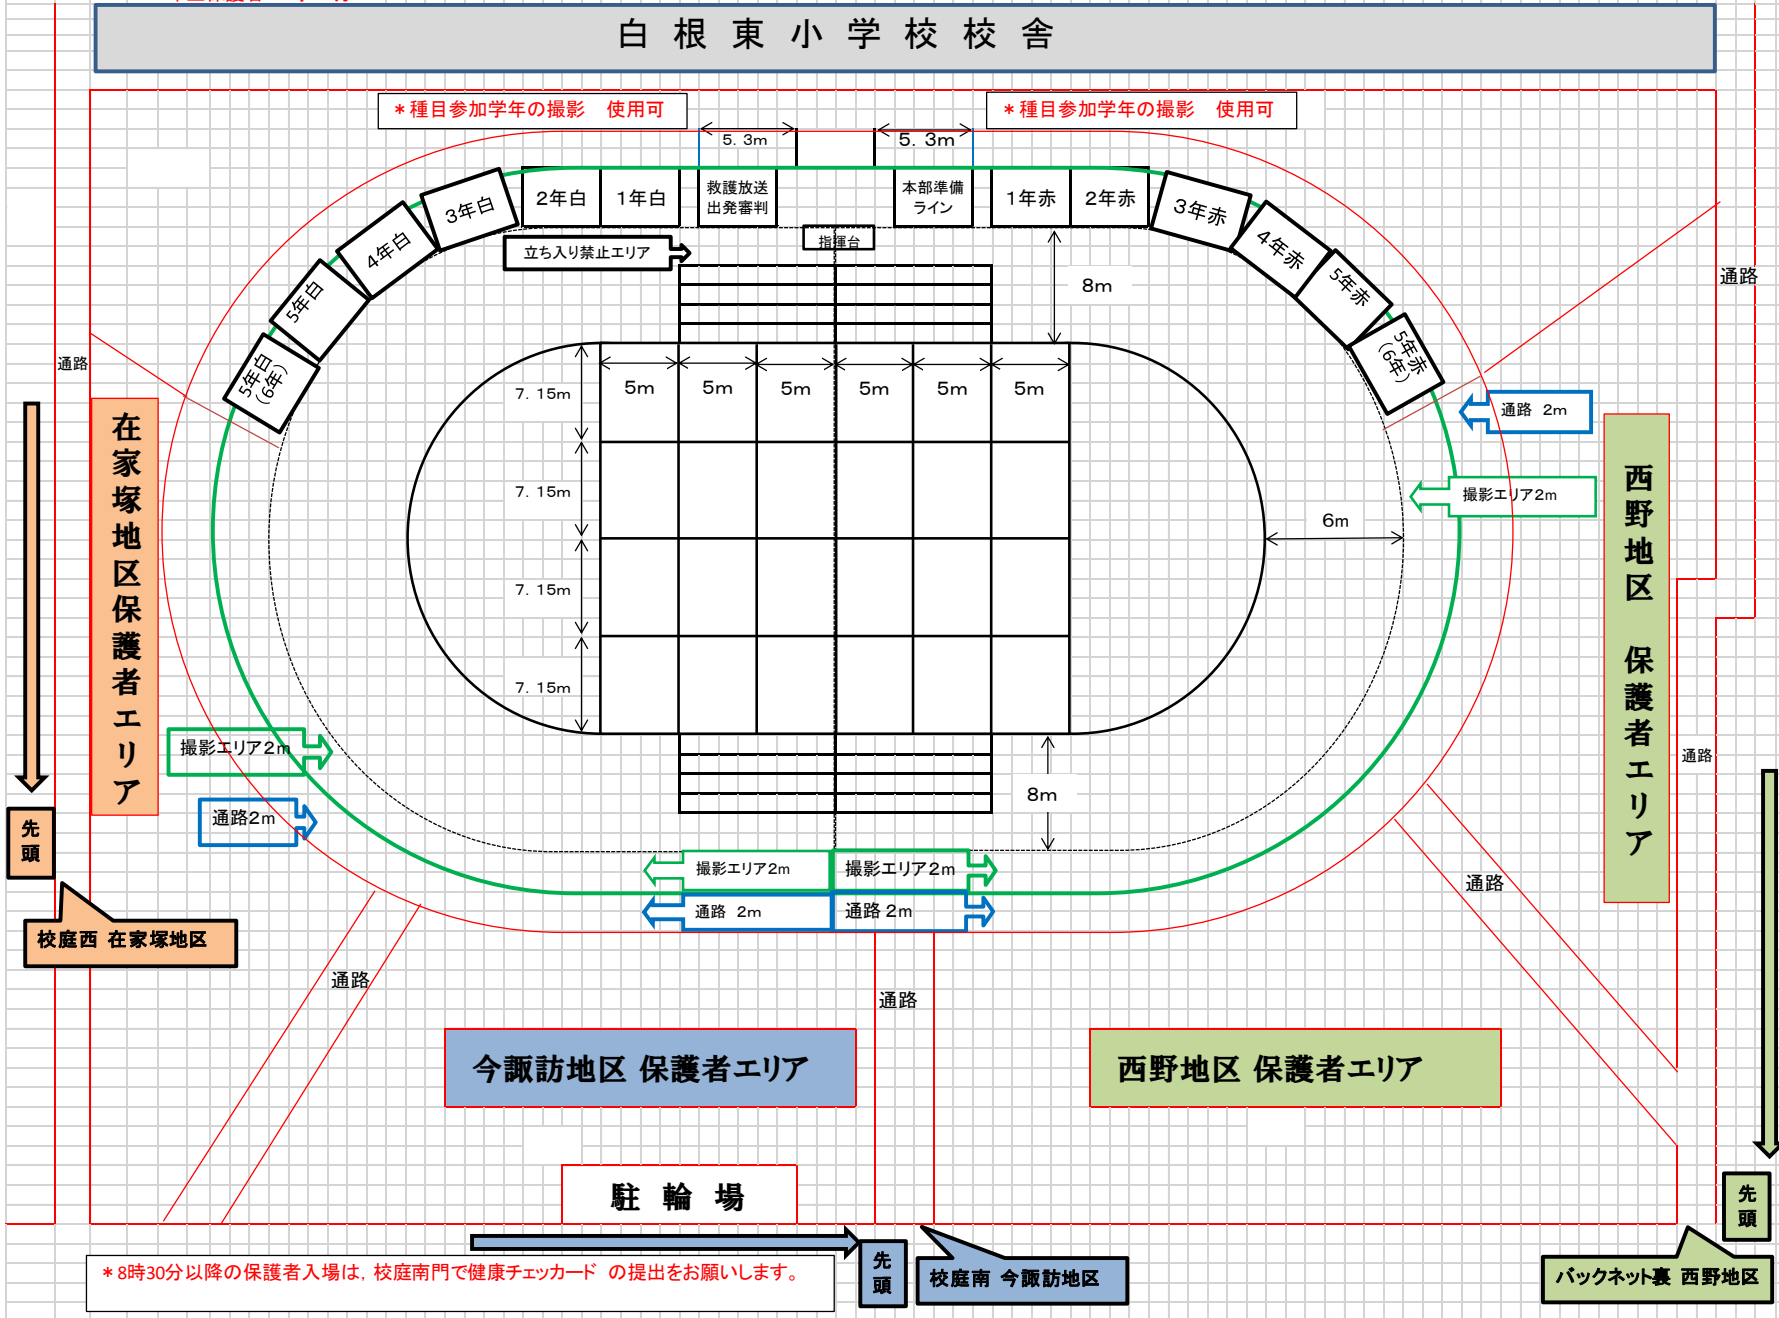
白 根 東 小 学 校 校 舎

＊種目参加学年の撮影　使用可

＊種目参加学年の撮影　使用可

5. 3m

5. 3m

3年白　2年白　1年白　救護放送 出発審判　本部準備 ライン　1年赤　2年赤　3年赤

4年白　4年赤

5年白　5年赤

5年白（6年）　5年赤（6年）

立ち入り禁止エリア

指揮台

8m

5m　5m　5m　5m　5m　5m

7. 15m

7. 15m

7. 15m

7. 15m

6m

8m

通路

通路

通路　2m

撮影エリア2m

在家塚地区保護者エリア

西野地区　保護者エリア

撮影エリア2m

通路2m

通路

先頭

校庭西 在家塚地区

撮影エリア2m　撮影エリア2m

通路　2m　通路 2m

通路

通路

通路

今諏訪地区 保護者エリア

西野地区 保護者エリア

駐 輪 場

＊8時30分以降の保護者入場は，校庭南門で健康チェッカード　の提出をお願いします。

先頭

校庭南 今諏訪地区

先頭

バックネット裏 西野地区